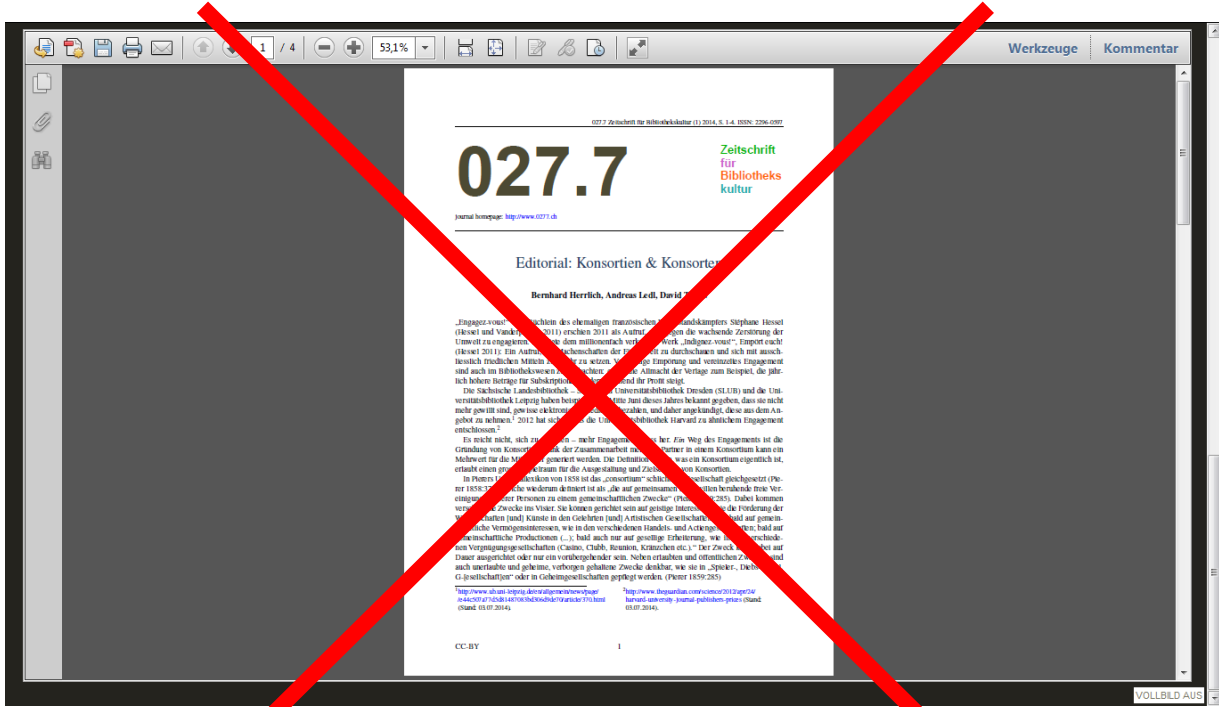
1 / 4 53,1% Werkzeuge Kommentar

027.7 Zeitschrift für Bibliothekskultur (1) 2014, S. 1-4. ISSN: 2296-0597

027.7

Zeitschrift für Bibliotheks kultur

journal homepage: http://www.0277.ch

Editorial: Konsortien & Konsorten

Bernhard Herrlich, Andreas Ledl, David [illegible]

„Engagez-vous!" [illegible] des ehemaligen französischen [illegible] Stéphane Hessel (Hessel und Vander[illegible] 2011) erschien 2011 als Aufruf, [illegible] die wachsende Zerstörung der Umwelt zu engagieren. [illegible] dem millionenfach verk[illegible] Werk „Indignez-vous", Empört euch! (Hessel 2011): Ein Aufruf, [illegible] zu durchschauen und sich mit ausschliesslich friedlichen Mitteln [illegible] zu setzen. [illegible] Empörung und vereinzeltes Engagement sind auch im Bibliothekswesen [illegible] die Allmacht der Verlage zum Beispiel, die jährlich höhere Beträge für Subskription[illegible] Profit steigt.

Die Sächsische Landesbibliothek – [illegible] Universitätsbibliothek Dresden (SLUB) und die Universitätsbibliothek Leipzig haben bei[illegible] Mitte Juni dieses Jahres bekannt gegeben, dass sie nicht mehr gewillt sind, gewisse elektroni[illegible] zahlen, und daher angekündigt, diese aus dem Angebot zu nehmen.$^1$ 2012 hat sich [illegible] die Uni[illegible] Harvard zu ähnlichem Engagement entschlossen.$^2$

Es reicht nicht, sich zu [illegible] – mehr Engagement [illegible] her. Ein Weg des Engagements ist die Gründung von Konsorti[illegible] der Zusammenarbeit me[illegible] Partner in einem Konsortium kann ein Mehrwert für die Mit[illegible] generiert werden. Die Definition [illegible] was ein Konsortium eigentlich ist, erlaubt einen gro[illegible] für die Ausgestaltung und Ziels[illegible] von Konsortien.

In Pierers U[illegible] von 1858 ist das „consortium" schlicht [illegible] gleichgesetzt (Pierer 1858:3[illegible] wiederum definiert ist als „die auf gemeinsamen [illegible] beruhende freie Vereinigung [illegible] Personen zu einem gemeinschaftlichen Zwecke" (Pie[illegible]:285). Dabei kommen ver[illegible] Zwecke ins Visier. Sie können gerichtet sein auf geistige Interess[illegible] die Förderung der W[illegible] [und] Künste in den Gelehrten [und] Artistischen Gesellschaften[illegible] bald auf gemein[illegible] Vermögensinteressen, wie in den verschiedenen Handels- und Actienge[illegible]; bald auf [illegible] Productionen (...); bald auch nur auf gesellige Erheiterung, wie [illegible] verschiedenen Vergnügungsgesellschaften (Casino, Clubb, Reunion, Kränzchen etc.)." Der Zweck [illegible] Dauer ausgerichtet oder nur ein vorübergehender sein. Neben erlaubten und öffentlichen Zw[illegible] auch unerlaubte und geheime, verborgen gehaltene Zwecke denkbar, wie sie in „Spieler-, Dieb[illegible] G-[esellschaft]en" oder in Geheimgesellschaften gepflegt werden. (Pierer 1859:285)

$^1$http://www.ub.uni-leipzig.de/ni/allgemein/news/page/ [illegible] (Stand: 03.07.2014).

$^2$http://www.theguardian.com/science/2012/apr/24/harvard-university-journal-publishers-prices (Stand: 03.07.2014).

CC-BY 1

VOLLBILD AUS